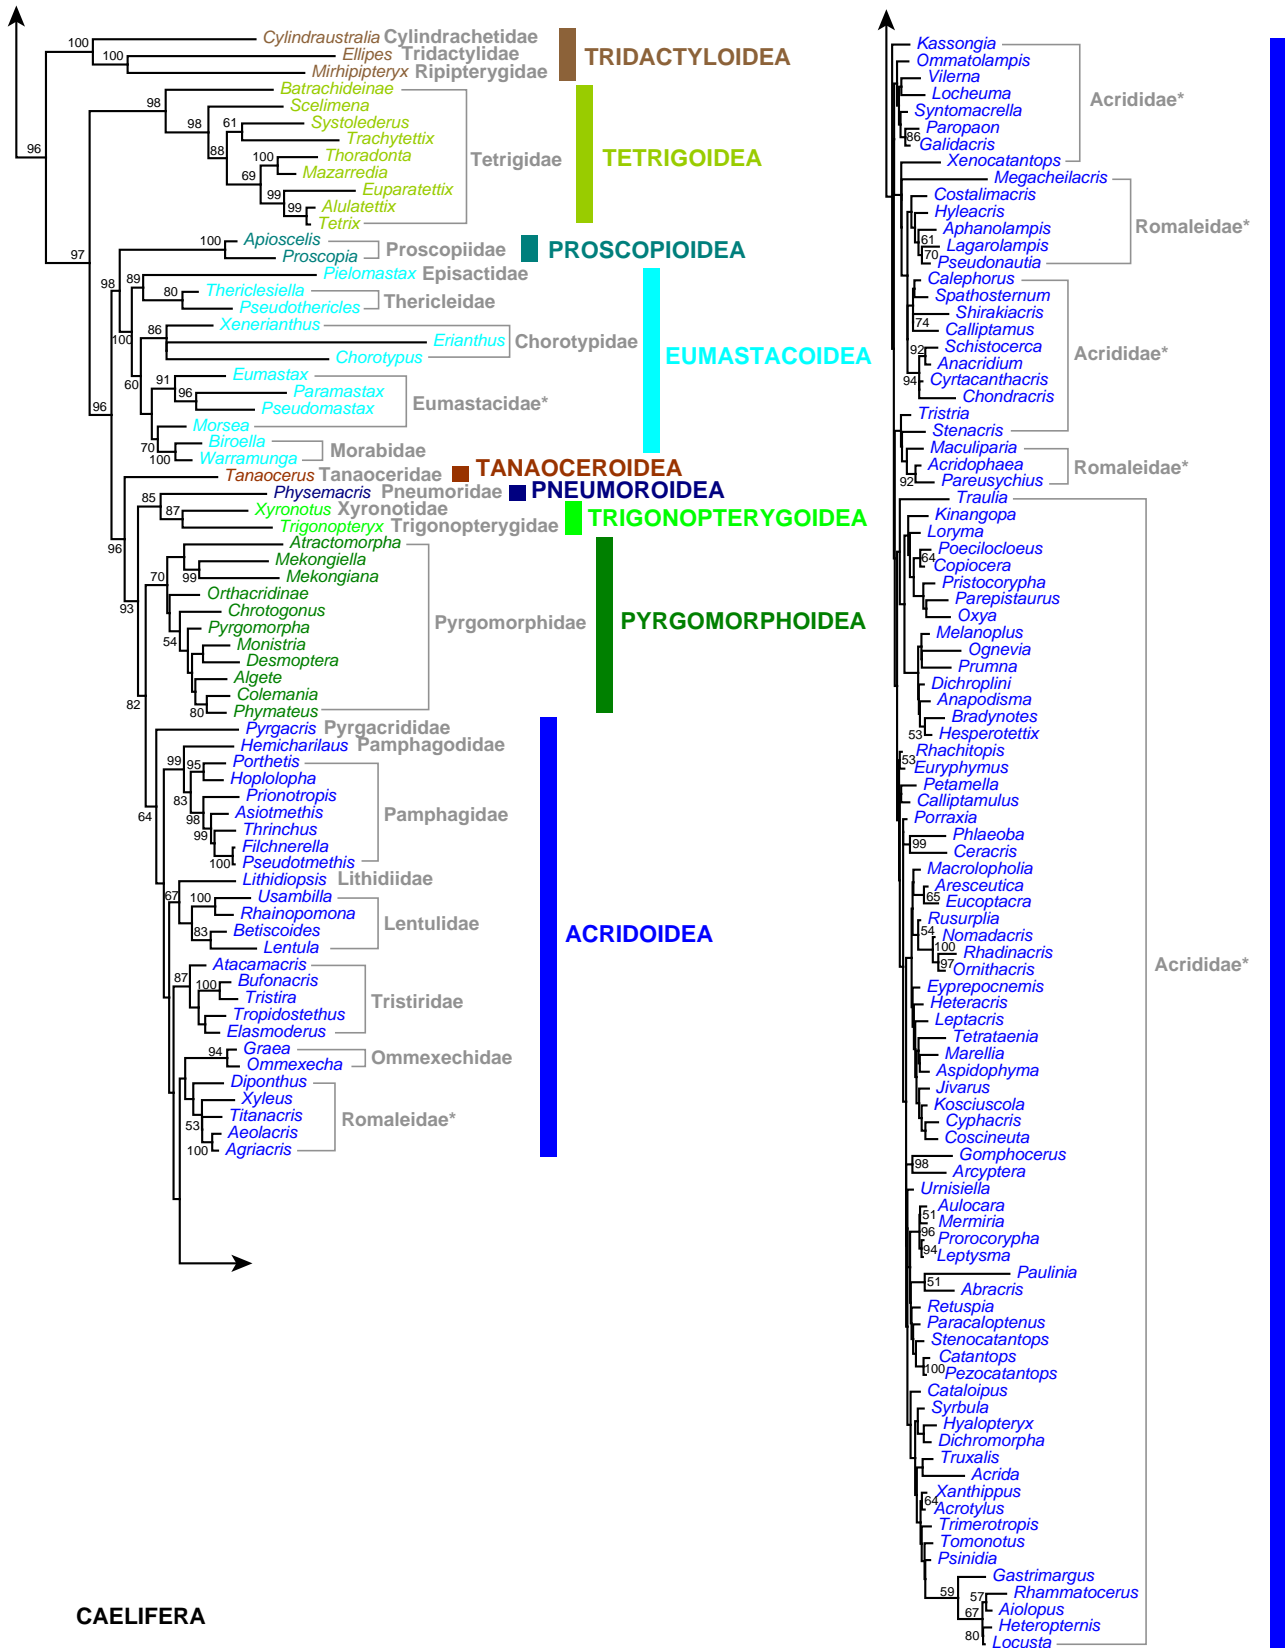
100 Cylindraustralia Cylindrachetidae
100 Ellipes Tridactylidae
Mirhipipteryx Ripipterygidae
TRIDACTYLOIDEA

96
98 Batrachideinae
Scelimena
98 61 Systolederus
Trachytettix
88 100 Thoradonta
69 Mazarredia
99 Euparatettix
99 Alulatettix
Tetrix
Tetrigidae
TETRIGOIDEA

97
100 Apioscelis
Proscopia
Proscopiidae
PROSCOPIOIDEA

98 89 Pielomastax Episactidae
80 Thericlesiella
Pseudothericles
Thericleidae
86 Xenerianthus
100 Erianthus Chorotypidae
Chorotypus
EUMASTACOIDEA
60 91 Eumastax
96 Paramastax
Pseudomastax
Eumastacidae*
96 Morsea
70 Biroella
100 Warramunga
Morabidae
Tanaocerus Tanaoceridae
TANAOCEROIDEA
85 Physemacris Pneumoridae
PNEUMOROIDEA
87 Xyronotus Xyronotidae
Trigonopteryx Trigonopterygidae
TRIGONOPTERYGOIDEA
96 Atractomorpha
70 99 Mekongiella
Mekongiana
93 Orthacridinae
Chrotogonus
Pyrgomorpha
54 Monistria
Desmoptera
Algete
Colemania
80 Phymateus
Pyrgomorphidae
PYRGOMORPHOIDEA
82 Pyrgacris Pyrgacrididae
Hemicharilaus Pamphagodidae
99 95 Porthetis
Hoplolopha
64 83 Prionotropis
98 Asiotmethis
99 Thrinchus
Filchnerella
100 Pseudotmethis
Pamphagidae
Lithidiopsis Lithidiidae
67 100 Usambilla
Rhainopomona
83 Betiscoides
Lentula
Lentulidae
87 Atacamacris
100 Bufonacris
Tristira
Tropidostethus
Elasmoderus
Tristiridae
94 Graea
Ommexecha
Ommexechidae
Diponthus
Xyleus
Titanacris
53 Aeolacris
100 Agriacris
Romaleidae*
ACRIDOIDEA

CAELIFERA

Kassongia
Ommatolampis
Vilerna
Locheuma
Syntomacrella
Paropaon
86 Galidacris
Xenocatantops
Acrididae*
Megacheilacris
Costalimacris
Hyleacris
Aphanolampis
61 Lagarolampis
70 Pseudonautia
Romaleidae*
Calephorus
Spathosternum
Shirakiacris
74 Calliptamus
92 Schistocerca
Anacridium
94 Cyrtacanthacris
Chondracris
Acrididae*
Tristria
Stenacris
Maculiparia
Acridophaea
92 Pareusychius
Romaleidae*
Traulia
Kinangopa
Loryma
64 Poecilocloeus
Copiocera
Pristocorypha
Parepistaurus
Oxya
Melanoplus
Ognevia
Prumna
Dichroplini
Anapodisma
Bradynotes
53 Hesperotettix
Rhachitopis
53 Euryphymus
Petamella
Calliptamulus
Porraxia
99 Phlaeoba
Ceracris
Macrolopholia
Aresceutica
65 Eucoptacra
Rusurplia
54 Nomadacris
100 Rhadinacris
97 Ornithacris
Eyprepocnemis
Heteracris
Leptacris
Tetrataenia
Marellia
Aspidophyma
Jivarus
Kosciuscola
Cyphacris
Coscineuta
98 Gomphocerus
Arcyptera
Urnisiella
Aulocara
51 Mermiria
96 Prorocorypha
94 Leptysma
Paulinia
51 Abracris
Retuspia
Paracaloptenus
Stenocatantops
Catantops
100 Pezocatantops
Cataloipus
Syrbula
Hyalopteryx
Dichromorpha
Truxalis
Acrida
Xanthippus
64 Acrotylus
Trimerotropis
Tomonotus
Psinidia
59 Gastrimargus
57 Rhammatocerus
67 Aiolopus
Heteropternis
80 Locusta
Acrididae*